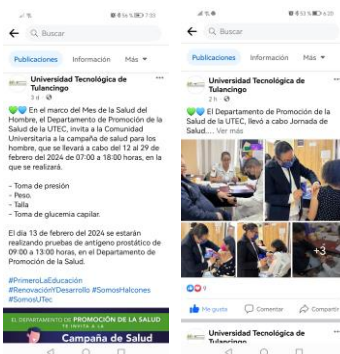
Buscar

Publicaciones Información Más

Universidad Tecnológica de Tulancingo
3 d ·

💚💙 En el marco del Mes de la Salud del Hombre, el Departamento de Promoción de la Salud de la UTEC, invita a la Comunidad Universitaria a la campaña de salud para los hombre, que se llevará a cabo del 12 al 29 de febrero del 2024 de 07:00 a 18:00 horas, en la que se realizará.

- Toma de presión
- Peso.
- Talla
- Toma de glucemia capilar.

El día 13 de febrero del 2024 se estarán realizando pruebas de antígeno prostático de 09:00 a 13:00 horas, en el Departamento de Promoción de la Salud.

#PrimeroLaEducación
#RenovaciónYDesarrollo #SomosHalcones
#SomosUTec

EL DEPARTAMENTO DE PROMOCIÓN DE LA SALUD TE INVITA A LA
Campaña de Salud

Buscar

Publicaciones Información Más

Universidad Tecnológica de Tulancingo
2 h ·

💚💙 El Departamento de Promoción de la Salud de la UTEC, llevó a cabo Jornada de Salud.... Ver más

+3

9

Me gusta Comentar Compartir

Universidad Tecnológica de Tulancingo